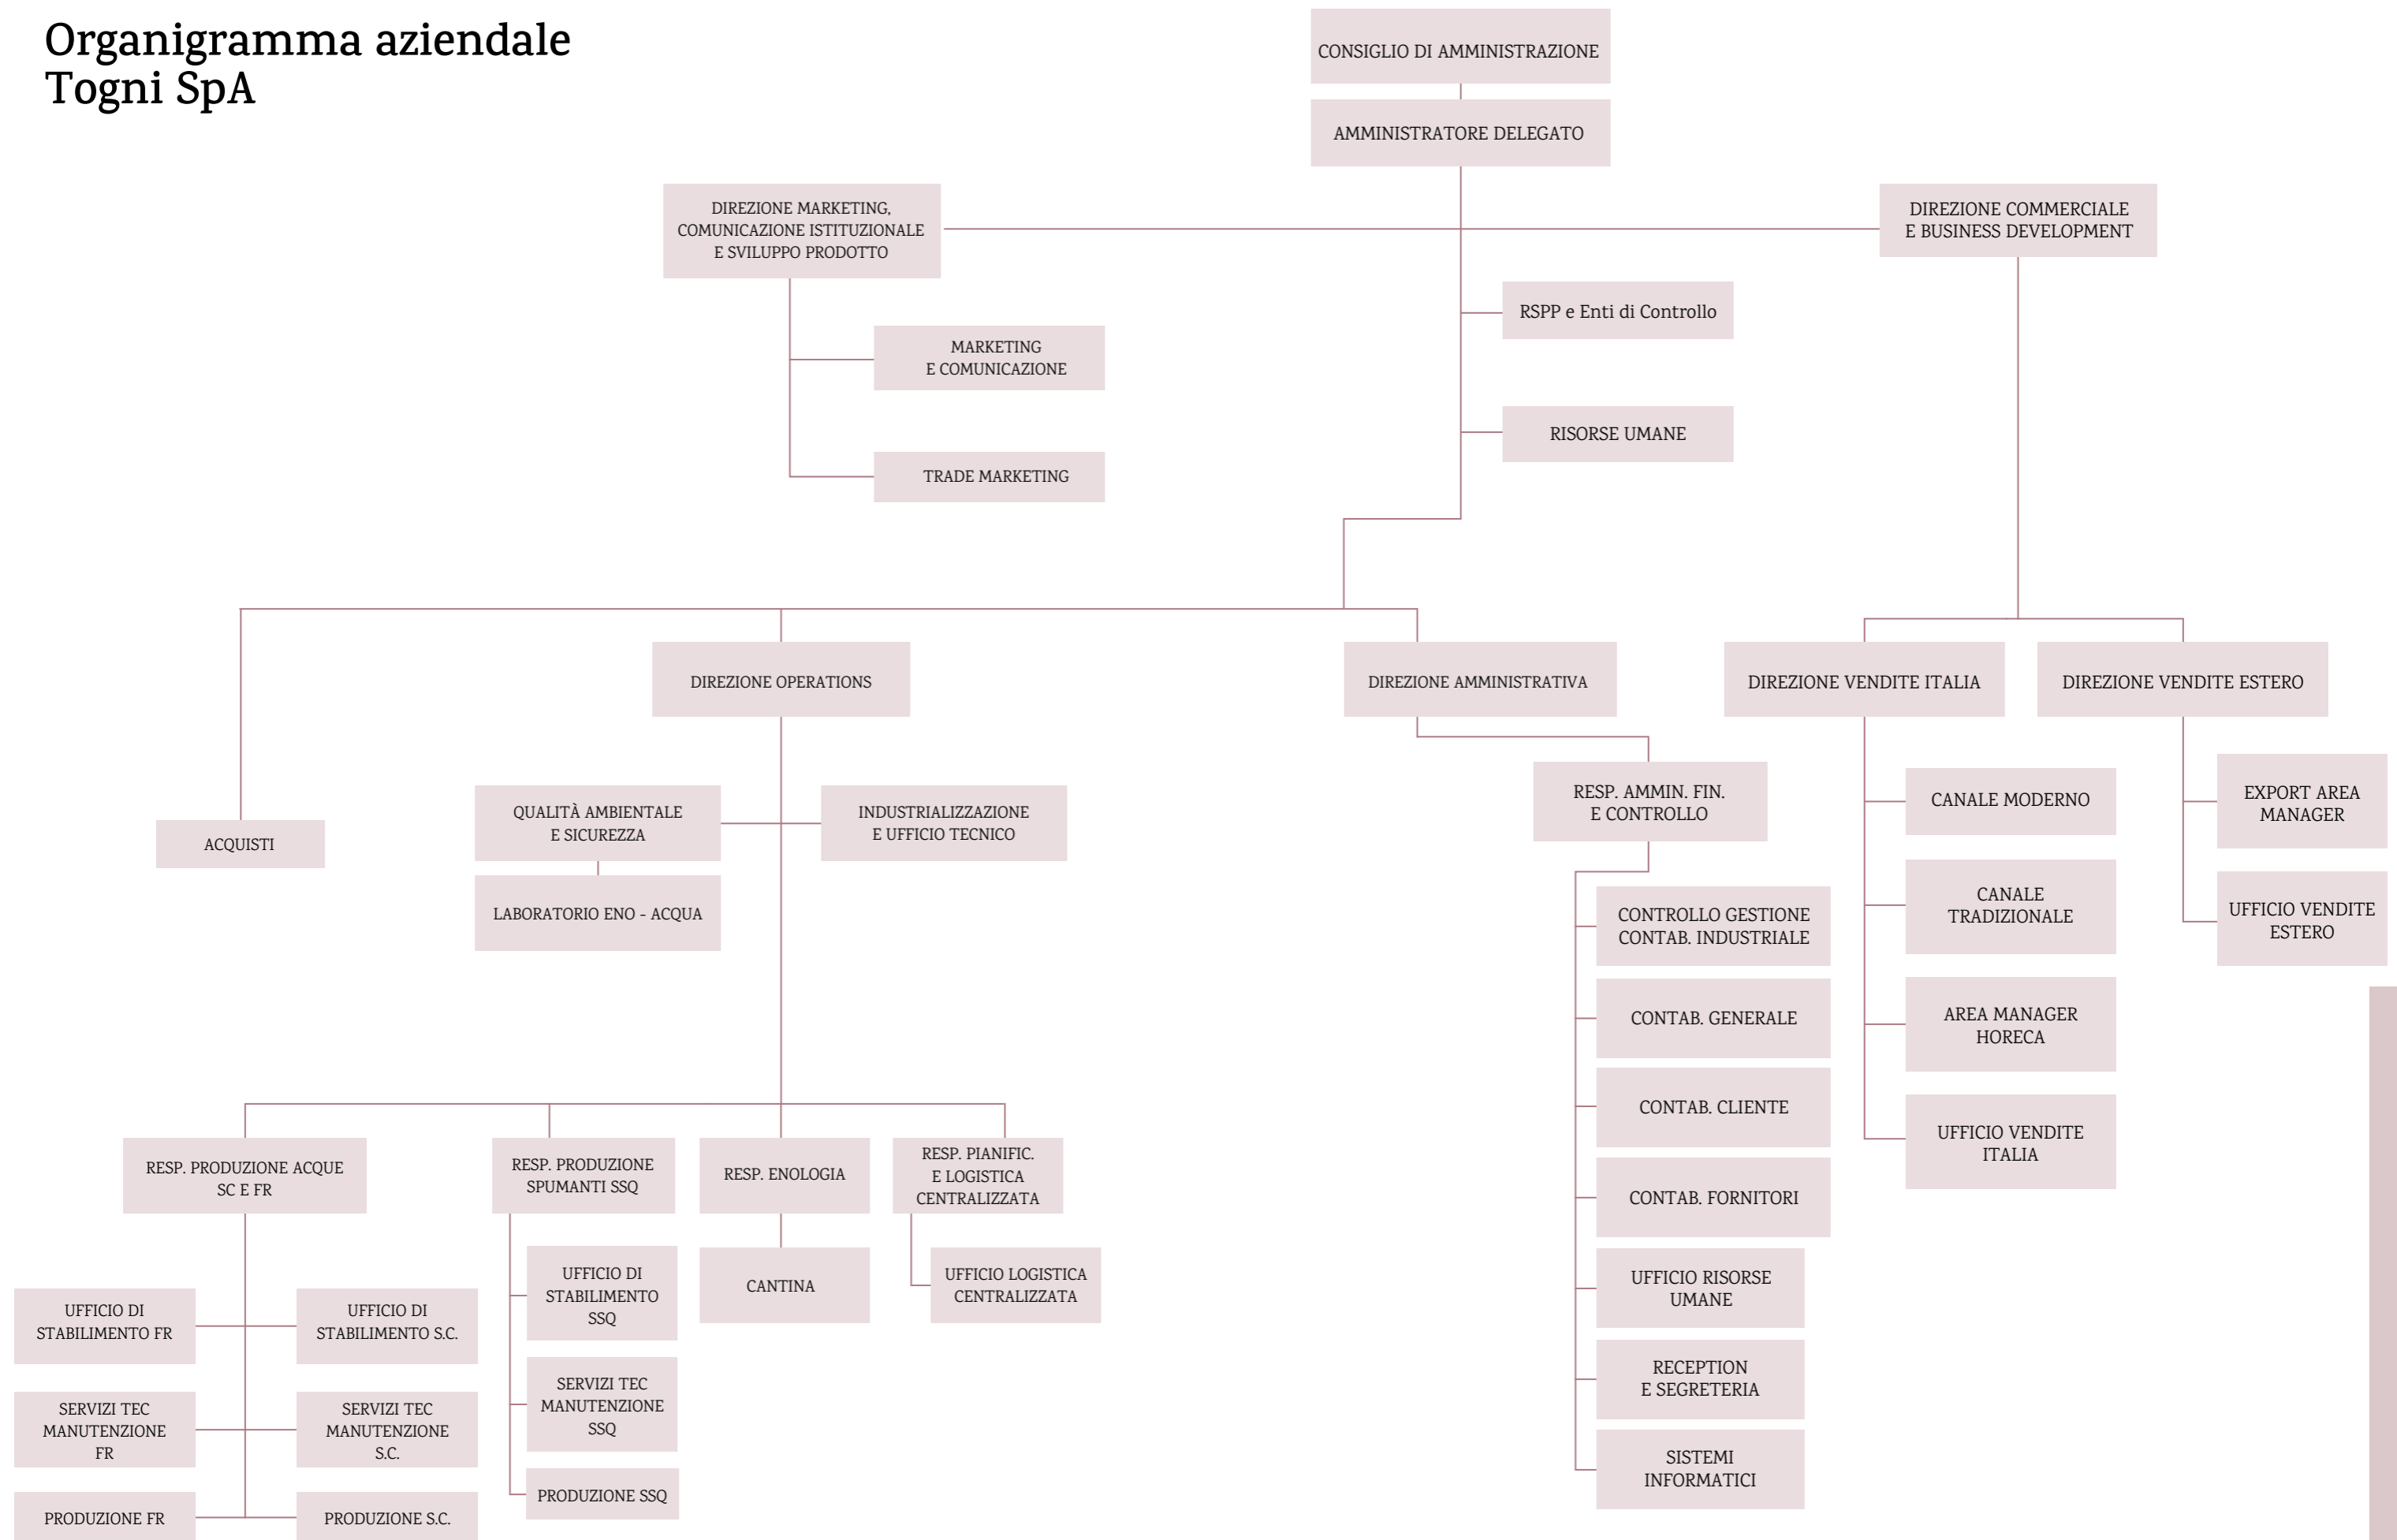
Organigramma aziendale
Togni SpA

CONSIGLIO DI AMMINISTRAZIONE

AMMINISTRATORE DELEGATO

DIREZIONE MARKETING, COMUNICAZIONE ISTITUZIONALE E SVILUPPO PRODOTTO

DIREZIONE COMMERCIALE E BUSINESS DEVELOPMENT

RSPP e Enti di Controllo

MARKETING E COMUNICAZIONE

RISORSE UMANE

TRADE MARKETING

DIREZIONE OPERATIONS

DIREZIONE AMMINISTRATIVA

DIREZIONE VENDITE ITALIA

DIREZIONE VENDITE ESTERO

RESP. AMMIN. FIN. E CONTROLLO

CANALE MODERNO

EXPORT AREA MANAGER

QUALITÀ AMBIENTALE E SICUREZZA

INDUSTRIALIZZAZIONE E UFFICIO TECNICO

ACQUISTI

LABORATORIO ENO - ACQUA

CONTROLLO GESTIONE CONTAB. INDUSTRIALE

CANALE TRADIZIONALE

UFFICIO VENDITE ESTERO

CONTAB. GENERALE

AREA MANAGER HORECA

CONTAB. CLIENTE

UFFICIO VENDITE ITALIA

RESP. PRODUZIONE ACQUE SC E FR

RESP. PRODUZIONE SPUMANTI SSQ

RESP. ENOLOGIA

RESP. PIANIFIC. E LOGISTICA CENTRALIZZATA

CONTAB. FORNITORI

UFFICIO DI STABILIMENTO SSQ

CANTINA

UFFICIO LOGISTICA CENTRALIZZATA

UFFICIO RISORSE UMANE

UFFICIO DI STABILIMENTO FR

UFFICIO DI STABILIMENTO S.C.

RECEPTION E SEGRETERIA

SERVIZI TEC MANUTENZIONE SSQ

SERVIZI TEC MANUTENZIONE FR

SERVIZI TEC MANUTENZIONE S.C.

SISTEMI INFORMATICI

PRODUZIONE SSQ

PRODUZIONE FR

PRODUZIONE S.C.